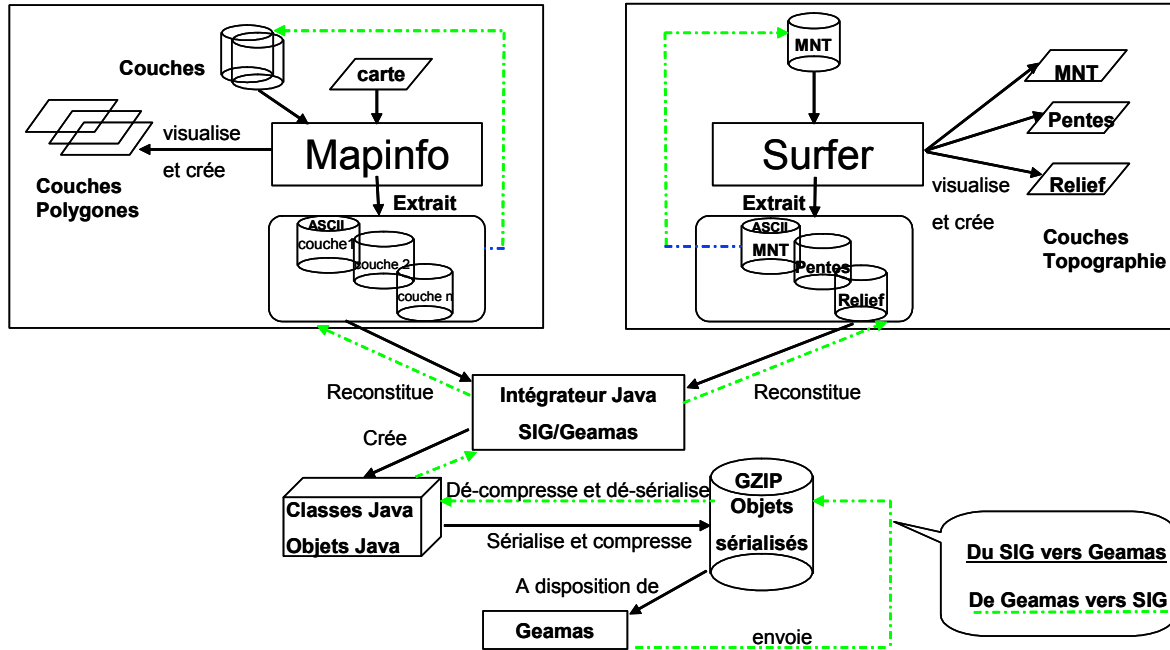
Couches

carte

visualise

et crée

Mapinfo

Couches Polygones

Extrait

ASCII couche1

couche 2

couche n

MNT

MNT

Pentes

Relief

Surfer

visualise

et crée

Extrait

ASCII MNT

Pentes

Relief

Couches Topographie

Reconstitue

Intégrateur Java

SIG/Geamas

Reconstitue

Crée

Classes Java

Objets Java

Dé-compresse et dé-sérialise

Sérialise et compresse

GZIP Objets sérialisés

A disposition de

Geamas

envoie

Du SIG vers Geamas

De Geamas vers SIG